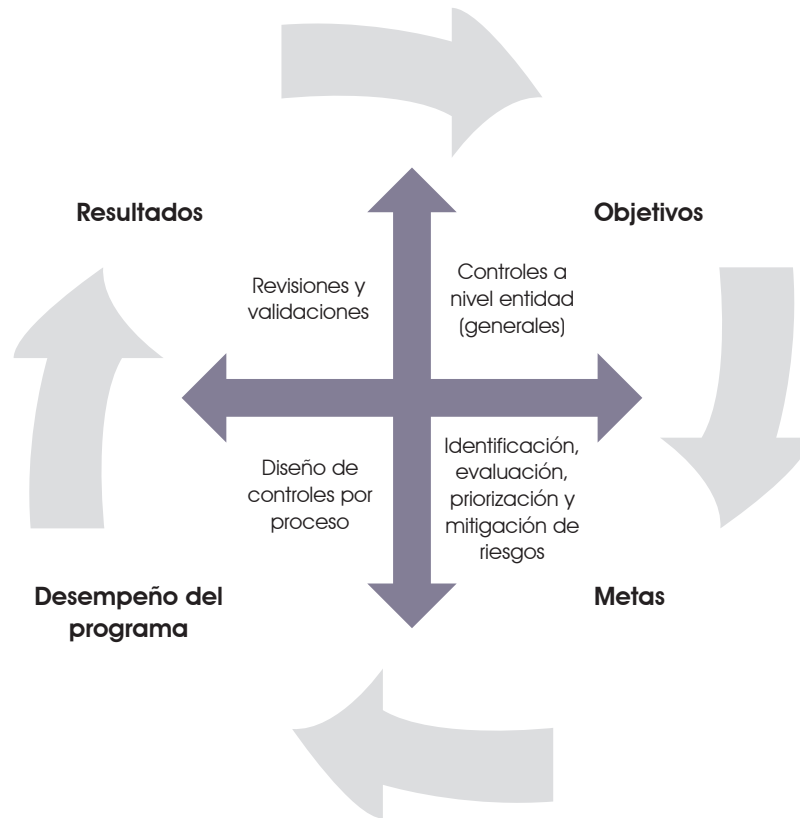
Resultados

Objetivos

Revisiones y validaciones

Controles a nivel entidad (generales)

Diseño de controles por proceso

Identificación, evaluación, priorización y mitigación de riesgos

Desempeño del programa

Metas